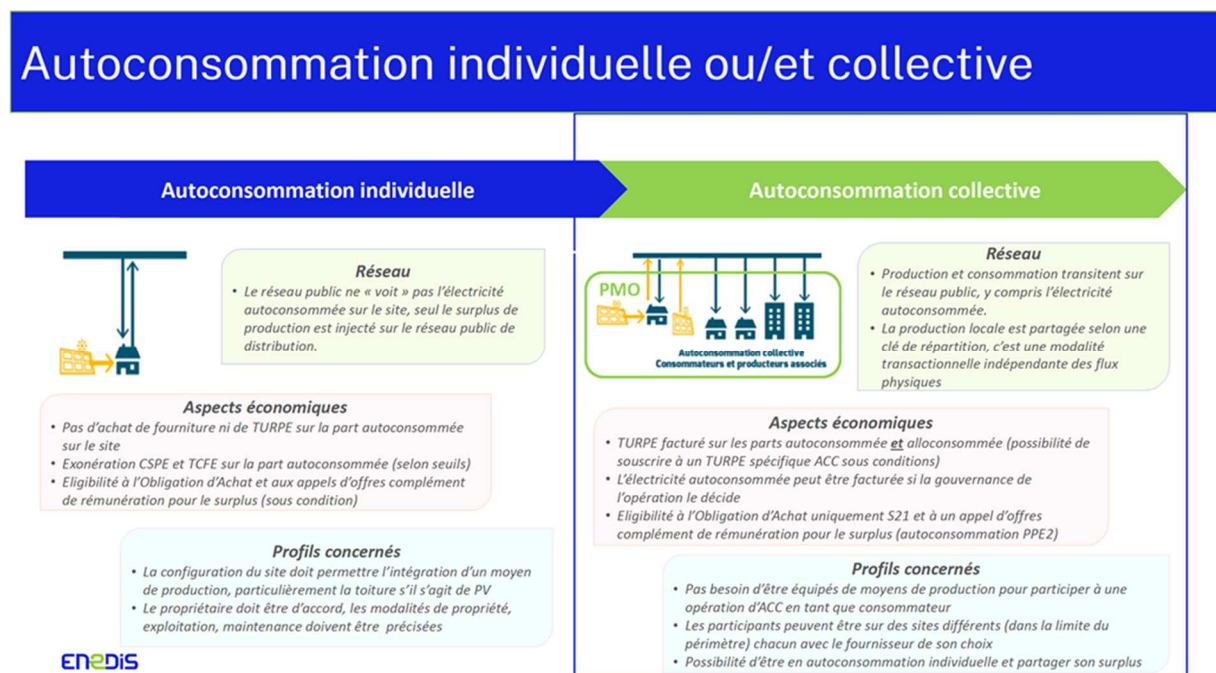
Autoconsommation individuelle ou/et collective

Autoconsommation individuelle

Réseau
• Le réseau public ne « voit » pas l'électricité autoconsommée sur le site, seul le surplus de production est injecté sur le réseau public de distribution.

Aspects économiques
• Pas d'achat de fourniture ni de TURPE sur la part autoconsommée sur le site
• Exonération CSPE et TCFE sur la part autoconsommée (selon seuils)
• Eligibilité à l'Obligation d'Achat et aux appels d'offres complément de rémunération pour le surplus (sous condition)

Profils concernés
• La configuration du site doit permettre l'intégration d'un moyen de production, particulièrement la toiture s'il s'agit de PV
• Le propriétaire doit être d'accord, les modalités de propriété, exploitation, maintenance doivent être précisées

ENEDIS

Autoconsommation collective

PMO

Autoconsommation collective
Consommateurs et producteurs associés

Réseau
• Production et consommation transitent sur le réseau public, y compris l'électricité autoconsommée.
• La production locale est partagée selon une clé de répartition, c'est une modalité transactionnelle indépendante des flux physiques

Aspects économiques
• TURPE facturé sur les parts autoconsommée et alloconsommée (possibilité de souscrire à un TURPE spécifique ACC sous conditions)
• L'électricité autoconsommée peut être facturée si la gouvernance de l'opération le décide
• Eligibilité à l'Obligation d'Achat uniquement S21 et à un appel d'offres complément de rémunération pour le surplus (autoconsommation PPE2)

Profils concernés
• Pas besoin d'être équipés de moyens de production pour participer à une opération d'ACC en tant que consommateur
• Les participants peuvent être sur des sites différents (dans la limite du périmètre) chacun avec le fournisseur de son choix
• Possibilité d'être en autoconsommation individuelle et partager son surplus